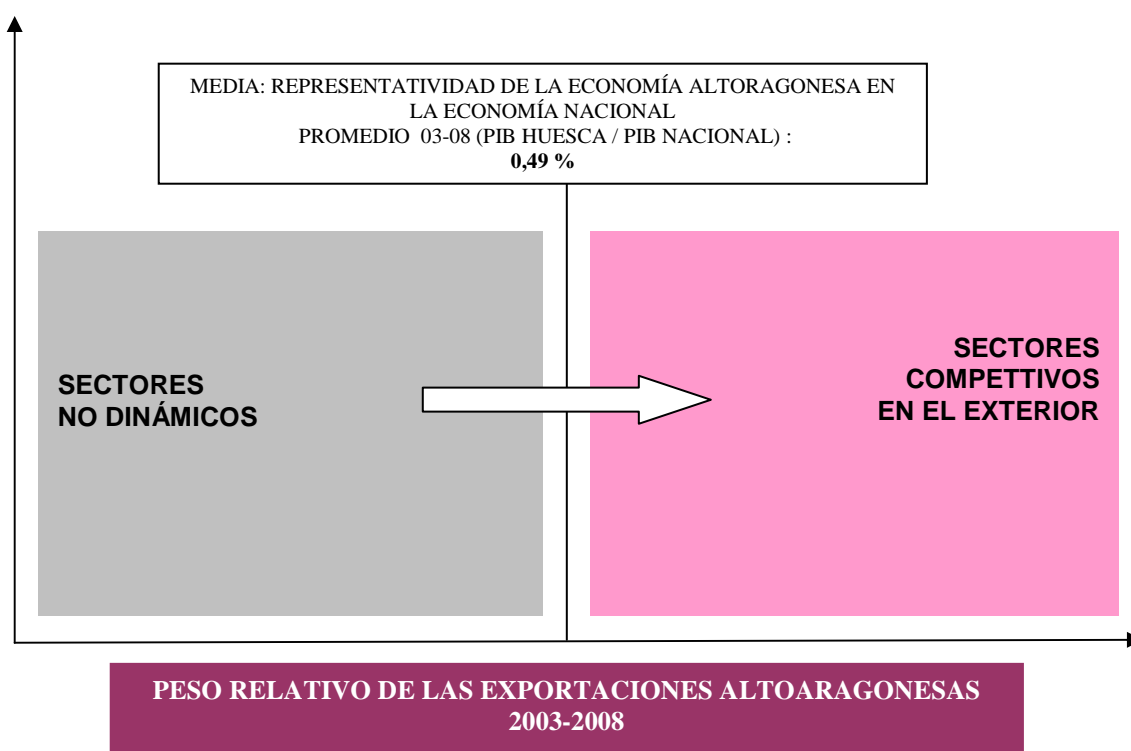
MEDIA: REPRESENTATIVIDAD DE LA ECONOMÍA ALTORAGONESA EN LA ECONOMÍA NACIONAL
PROMEDIO 03-08 (PIB HUESCA / PIB NACIONAL) :
**0,49 %**

SECTORES
NO DINÁMICOS

SECTORES
COMPETTIVOS
EN EL EXTERIOR

PESO RELATIVO DE LAS EXPORTACIONES ALTOARAGONESAS
2003-2008